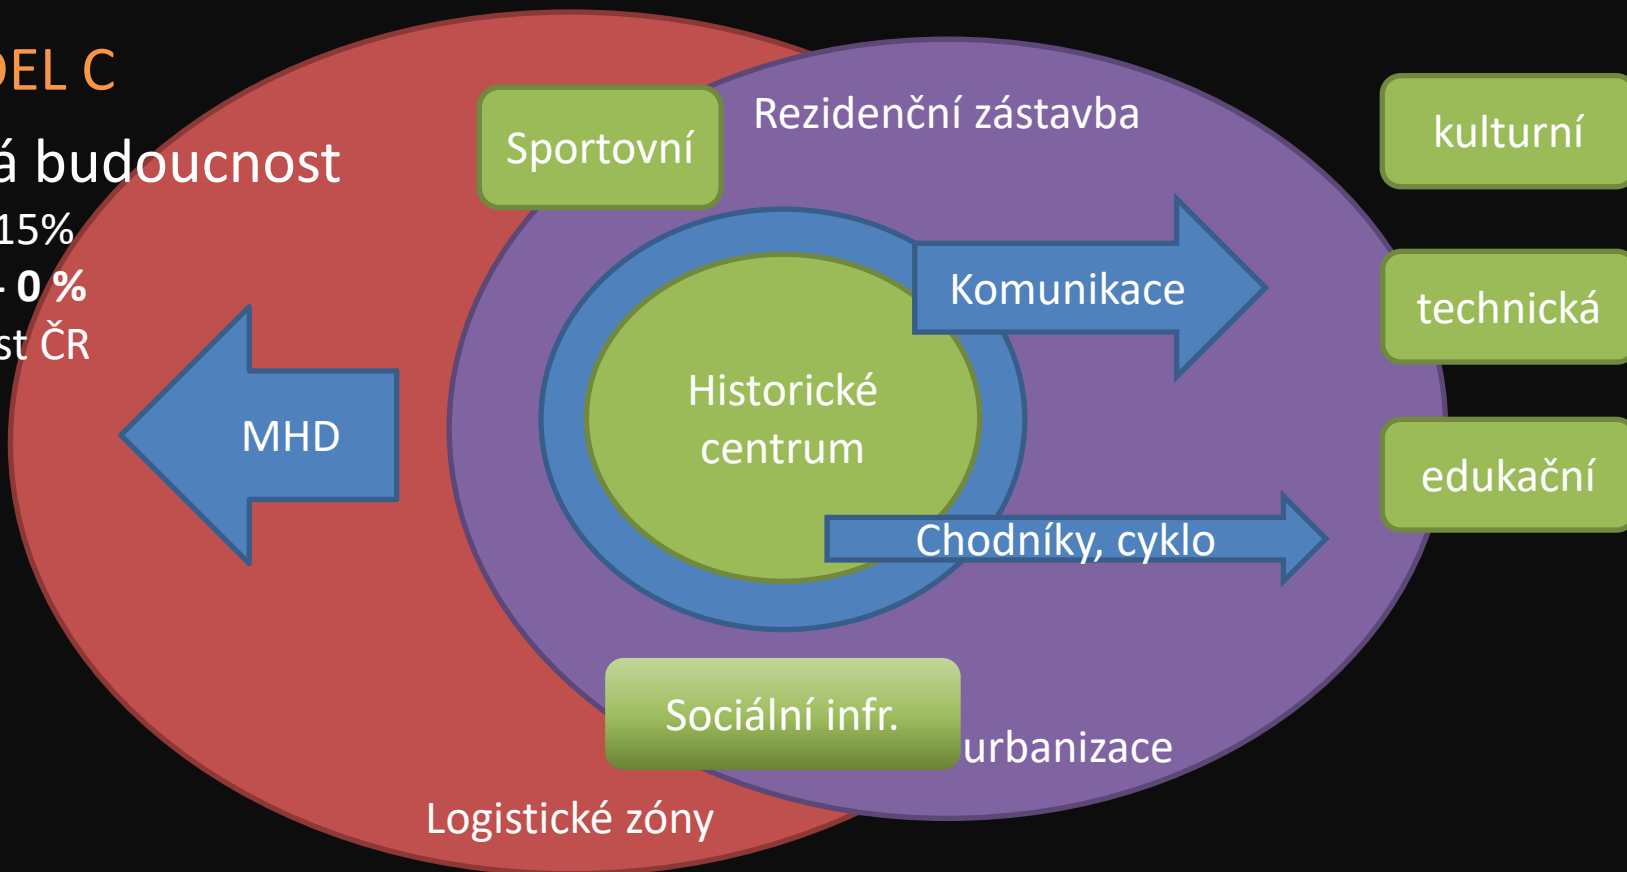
DEL C

á budoucnost

15%

- 0 %

st ČR

Sportovní

Rezidenční zástavba

kulturní

Komunikace

technická

Historické centrum

MHD

edukační

Chodníky, cyklo

Sociální infr.

urbanizace

Logistické zóny